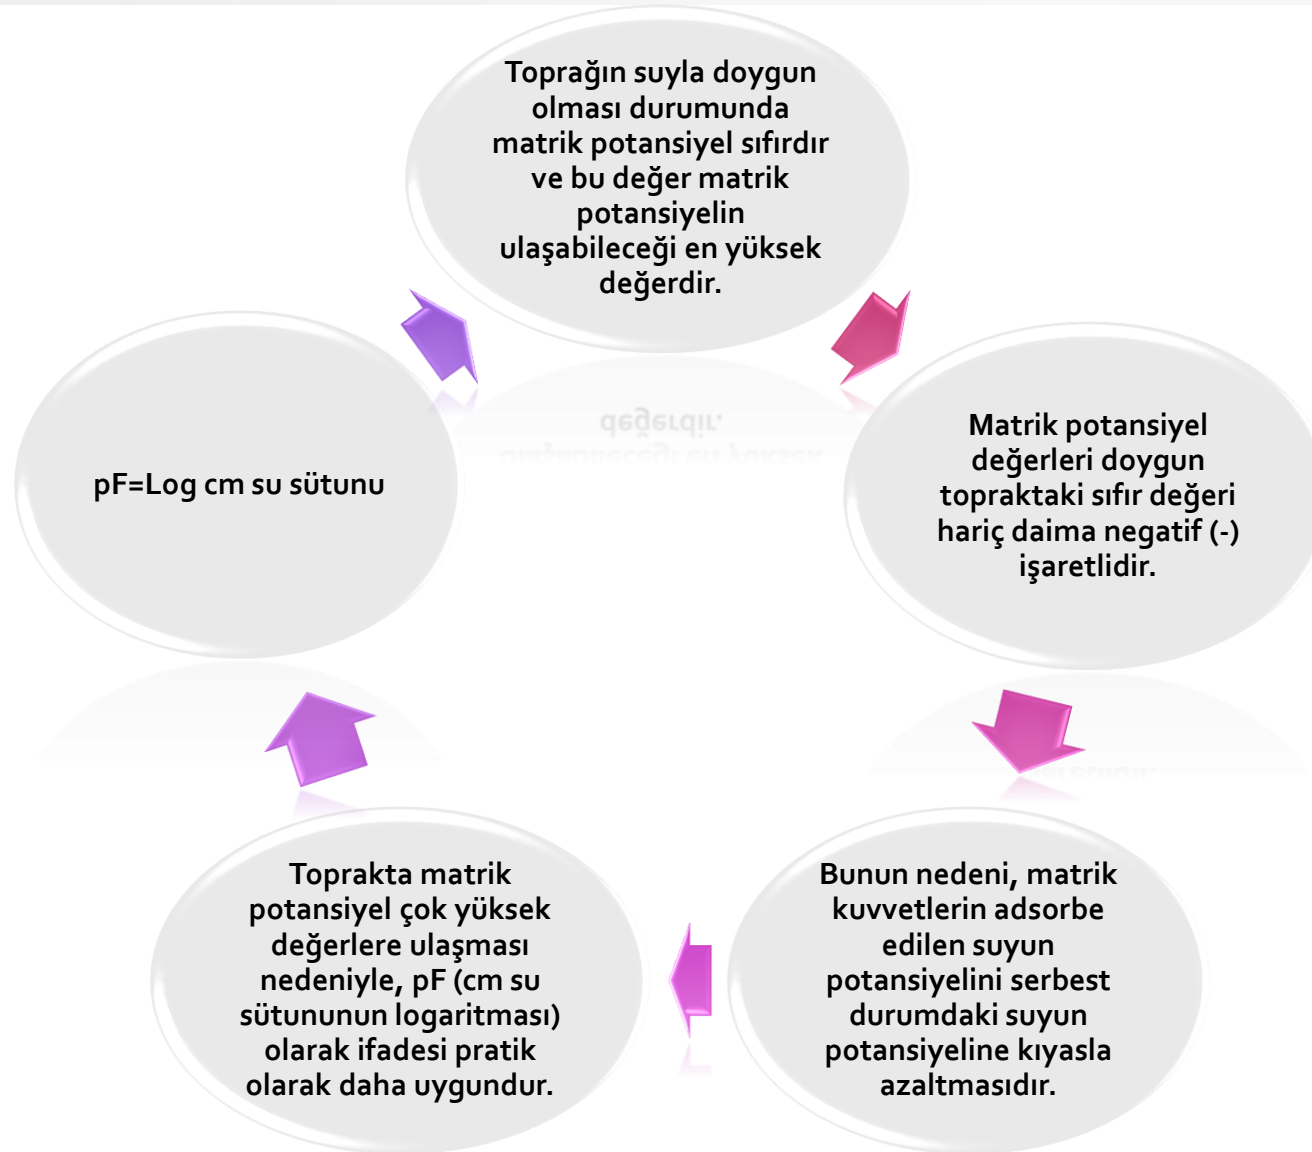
Toprağın suyla doygun olması durumunda matrik potansiyel sıfırdır ve bu değer matrik potansiyelin ulaşabileceği en yüksek değerdir.

Matrik potansiyel değerleri doygun topraktaki sıfır değeri hariç daima negatif (-) işaretlidir.

Bunun nedeni, matrik kuvvetlerin adsorbe edilen suyun potansiyelini serbest durumdaki suyun potansiyeline kıyasla azaltmasıdır.

Toprakta matrik potansiyel çok yüksek değerlere ulaşması nedeniyle, pF (cm su sütununun logaritması) olarak ifadesi pratik olarak daha uygundur.

pF=Log cm su sütunu